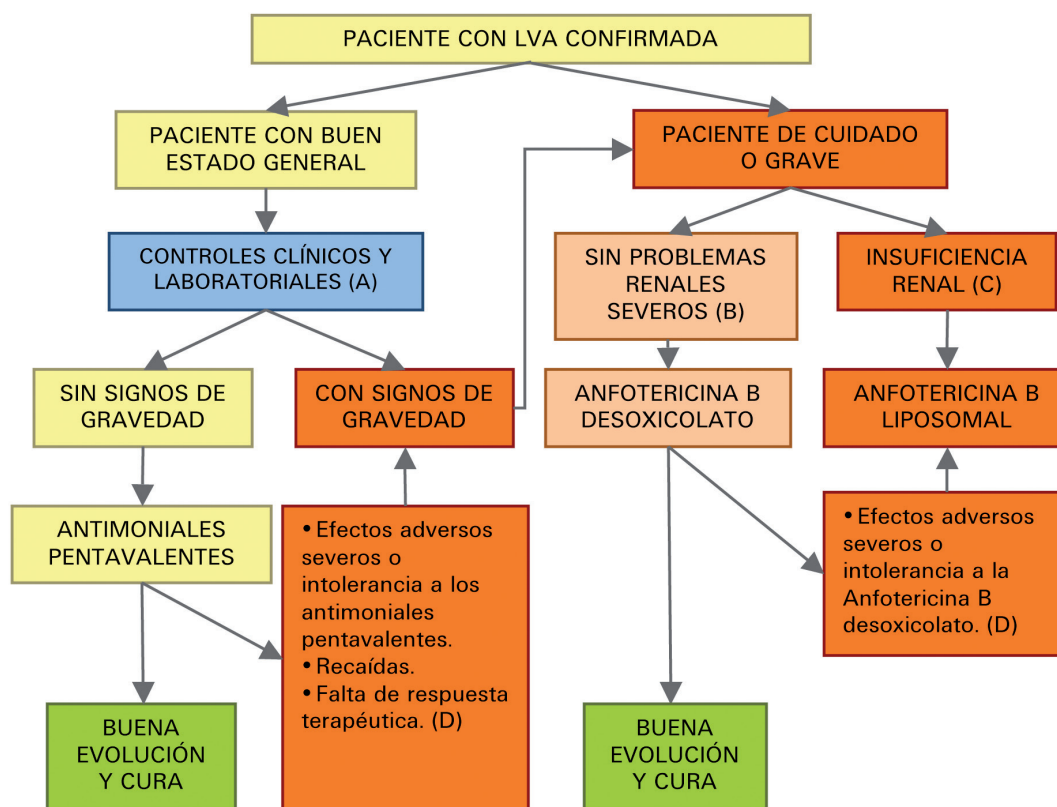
PACIENTE CON LVA CONFIRMADA

PACIENTE CON BUEN ESTADO GENERAL

PACIENTE DE CUIDADO O GRAVE

CONTROLES CLÍNICOS Y LABORATORIALES (A)

SIN PROBLEMAS RENALES SEVEROS (B)

INSUFICIENCIA RENAL (C)

SIN SIGNOS DE GRAVEDAD

CON SIGNOS DE GRAVEDAD

ANFOTERICINA B DESOXICOLATO

ANFOTERICINA B LIPOSOMAL

ANTIMONIALES PENTAVALENTES

• Efectos adversos severos o intolerancia a los antimoniales pentavalentes.
• Recaídas.
• Falta de respuesta terapéutica. (D)

• Efectos adversos severos o intolerancia a la Anfotericina B desoxicolato. (D)

BUENA EVOLUCIÓN Y CURA

BUENA EVOLUCIÓN Y CURA